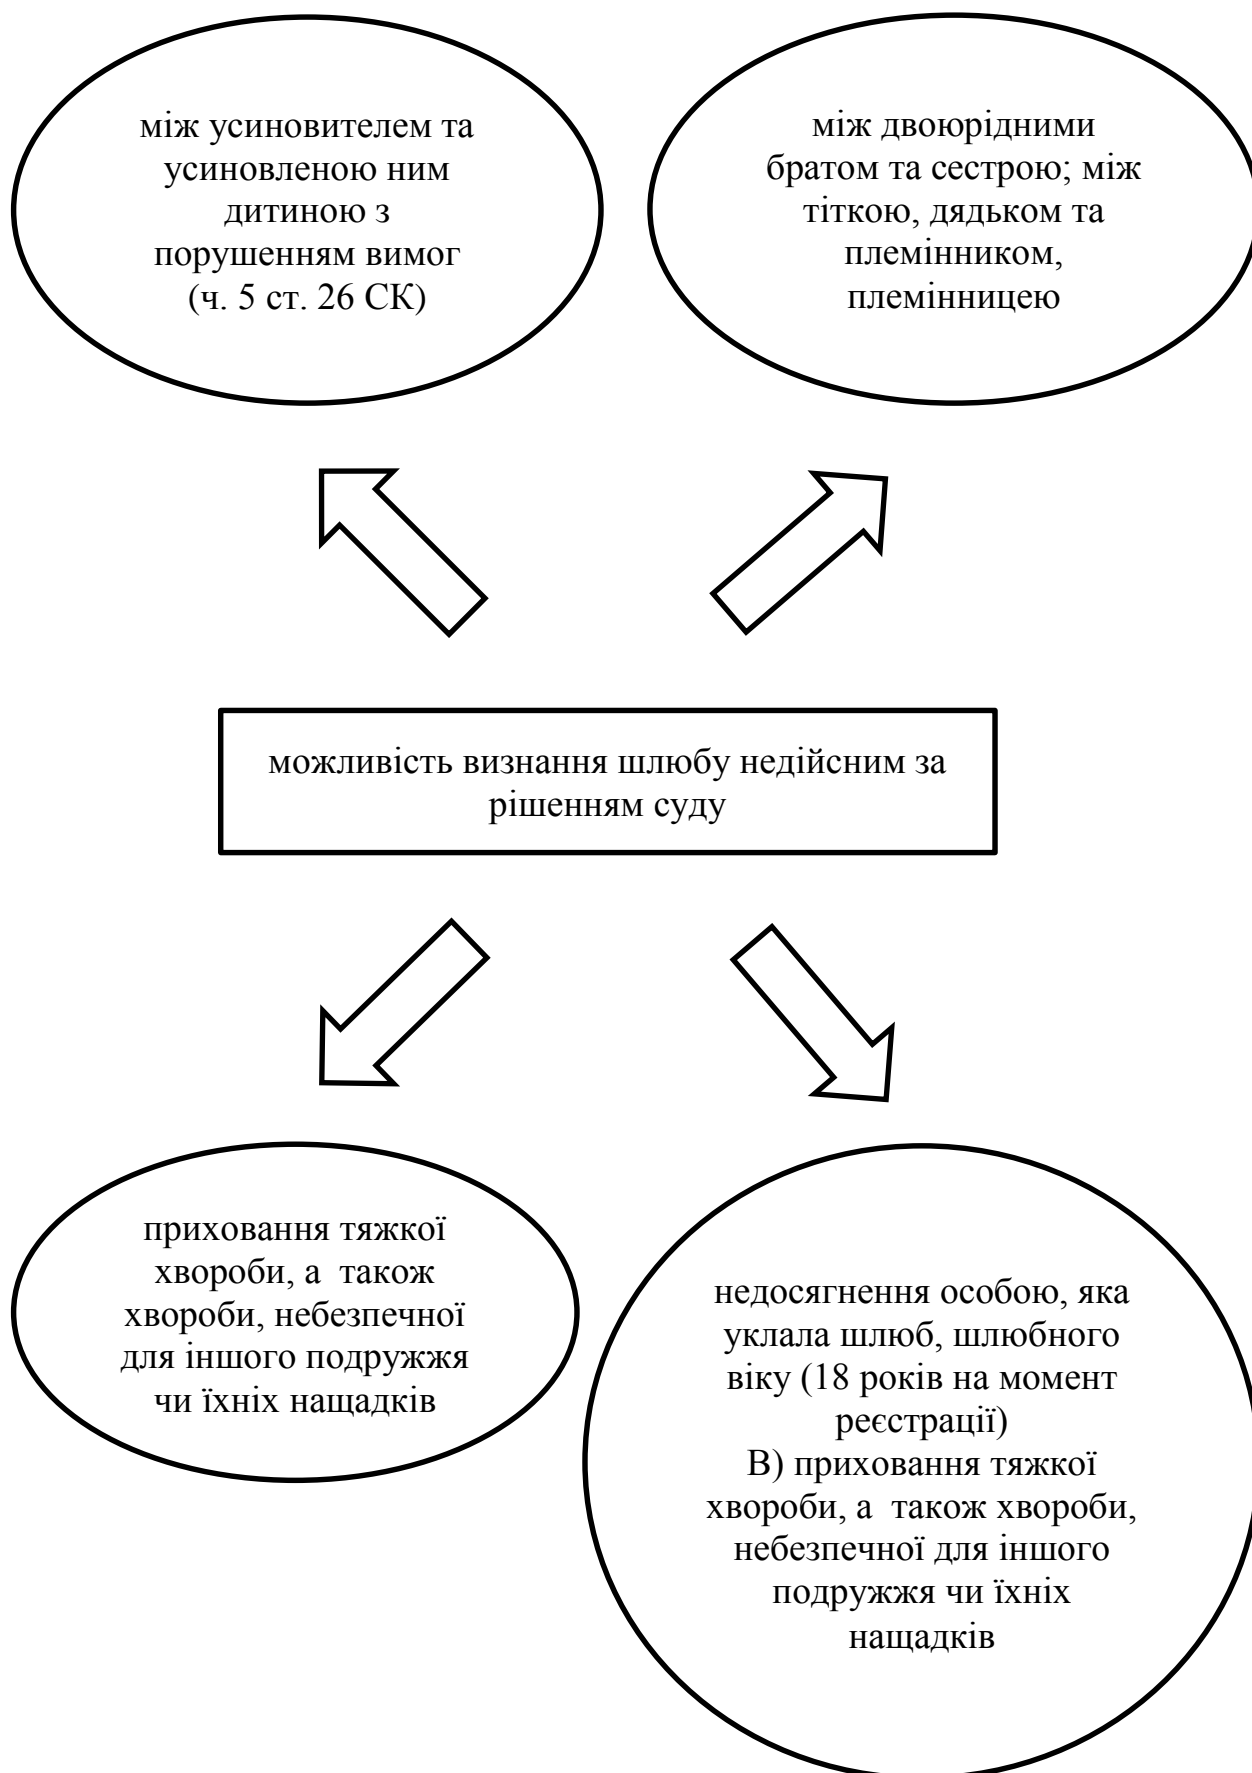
між усиновителем та усиновленою ним дитиною з порушенням вимог (ч. 5 ст. 26 СК)

між двоюрідними братом та сестрою; між тіткою, дядьком та племінником, племінницею

можливість визнання шлюбу недійсним за рішенням суду

приховання тяжкої хвороби, а також хвороби, небезпечної для іншого подружжя чи їхніх нащадків

недосягнення особою, яка уклала шлюб, шлюбного віку (18 років на момент реєстрації)
В) приховання тяжкої хвороби, а також хвороби, небезпечної для іншого подружжя чи їхніх нащадків